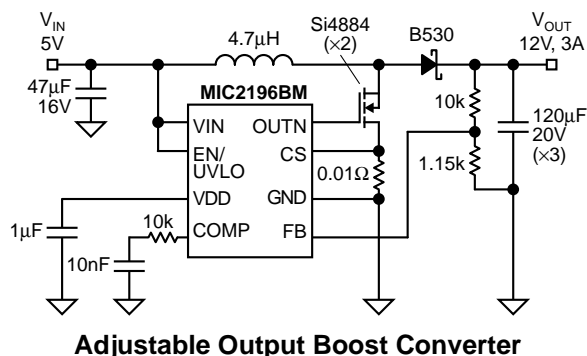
$V_{IN}$
5V

47μF
16V

4.7μH

Si4884
(×2)

B530

$V_{OUT}$
12V, 3A

MIC2196BM

VIN
EN/
UVLO
VDD
COMP

OUTN
CS
GND
FB

0.01Ω

10k

1.15k

120μF
20V
(×3)

1μF

10k

10nF

Adjustable Output Boost Converter